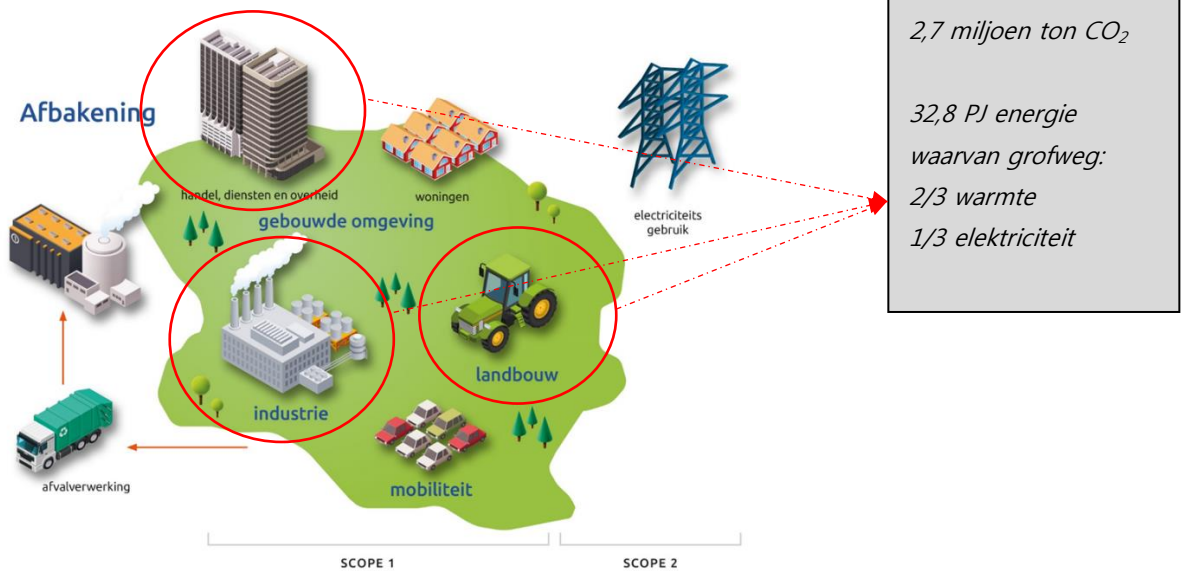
Afbakening

handel, diensten en overheid

woningen

gebouwde omgeving

electriciteits gebruik

industrie

landbouw

afvalverwerking

mobiliteit

SCOPE 1

SCOPE 2

2,7 miljoen ton $CO_2$

32,8 PJ energie waarvan grofweg:
2/3 warmte
1/3 elektriciteit